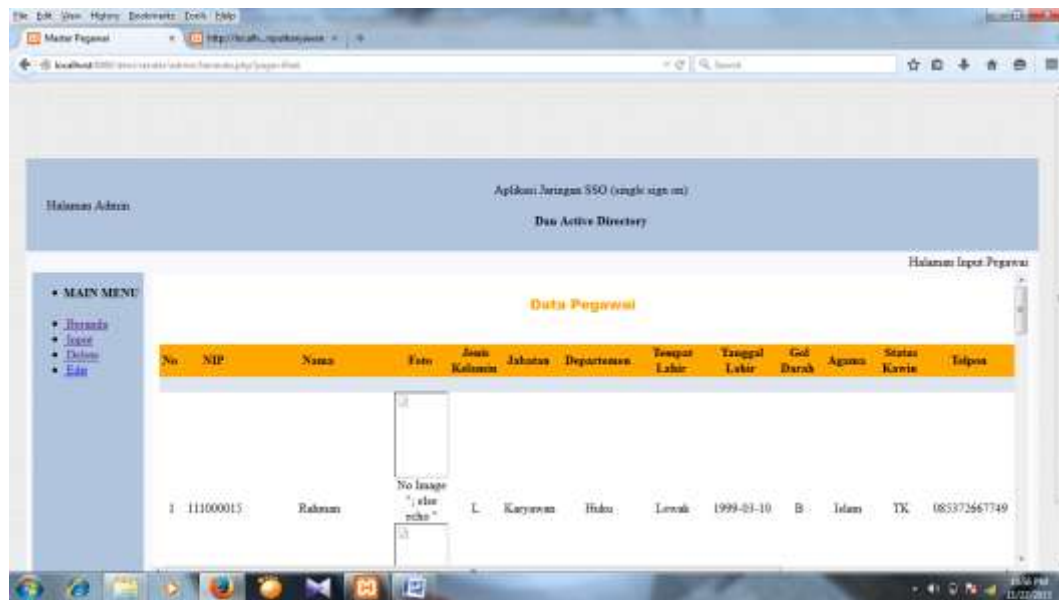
File Edit View History Bookmarks Tools Help

Master Pegawai

localhost/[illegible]

Search

Halaman Admin

Aplikasi Jaringan SSO (single sign on)

Dan Active Directory

Halaman Input Pegawai

• MAIN MENU

• Beranda
• Input
• Delete
• Edit

Data Pegawai

| No | NIP | Nama | Foto | Jenis Kelamin | Jabatan | Departemen | Tempat Lahir | Tanggal Lahir | Gol Darah | Agama | Status Kawin | Telpon |
|---|---|---|---|---|---|---|---|---|---|---|---|---|
| 1 | 111000015 | Rahman | No Image "; else echo " | L | Karyawan | Hrdm | Lewak | 1999-03-10 | B | Islam | TK | 085372667749 |